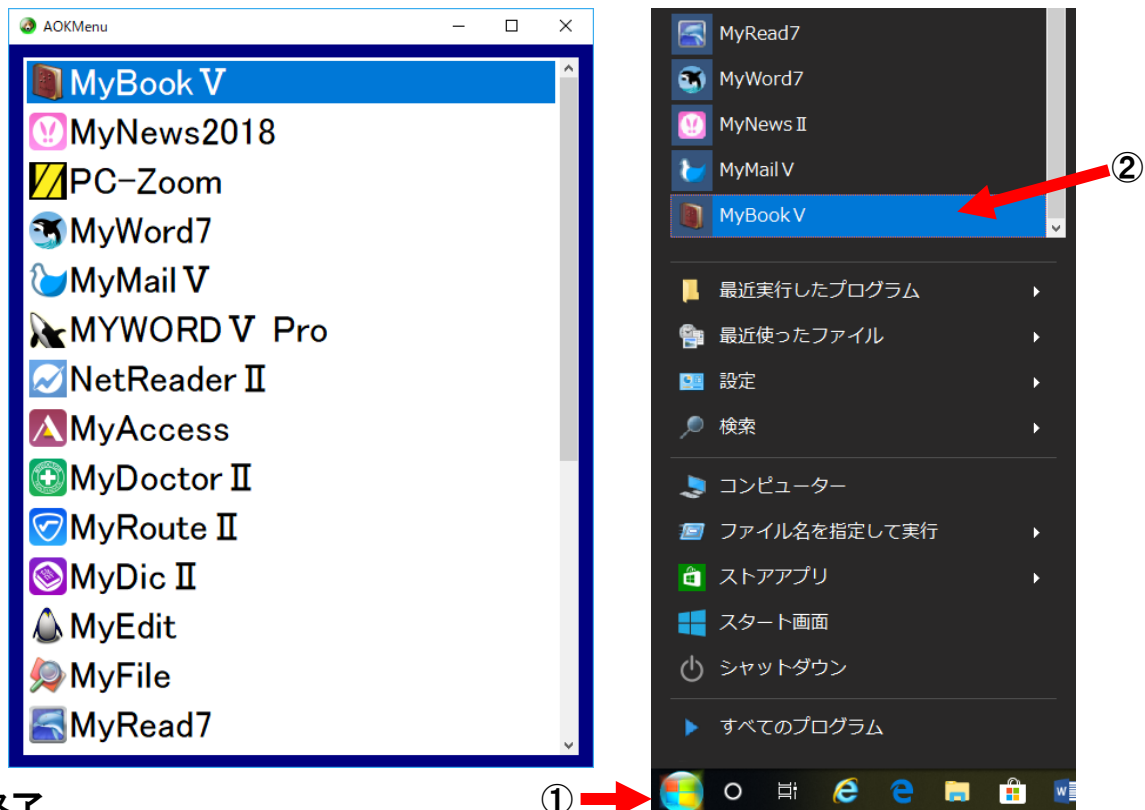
AOKMenu

MyBook Ⅴ
MyNews2018
PC-Zoom
MyWord7
MyMail Ⅴ
MYWORD Ⅴ Pro
NetReader Ⅱ
MyAccess
MyDoctor Ⅱ
MyRoute Ⅱ
MyDic Ⅱ
MyEdit
MyFile
MyRead7

MyRead7
MyWord7
MyNews Ⅱ
MyMail Ⅴ
MyBook Ⅴ
②
最近実行したプログラム
最近使ったファイル
設定
検索
コンピューター
ファイル名を指定して実行
ストアアプリ
スタート画面
シャットダウン
すべてのプログラム
①
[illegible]了